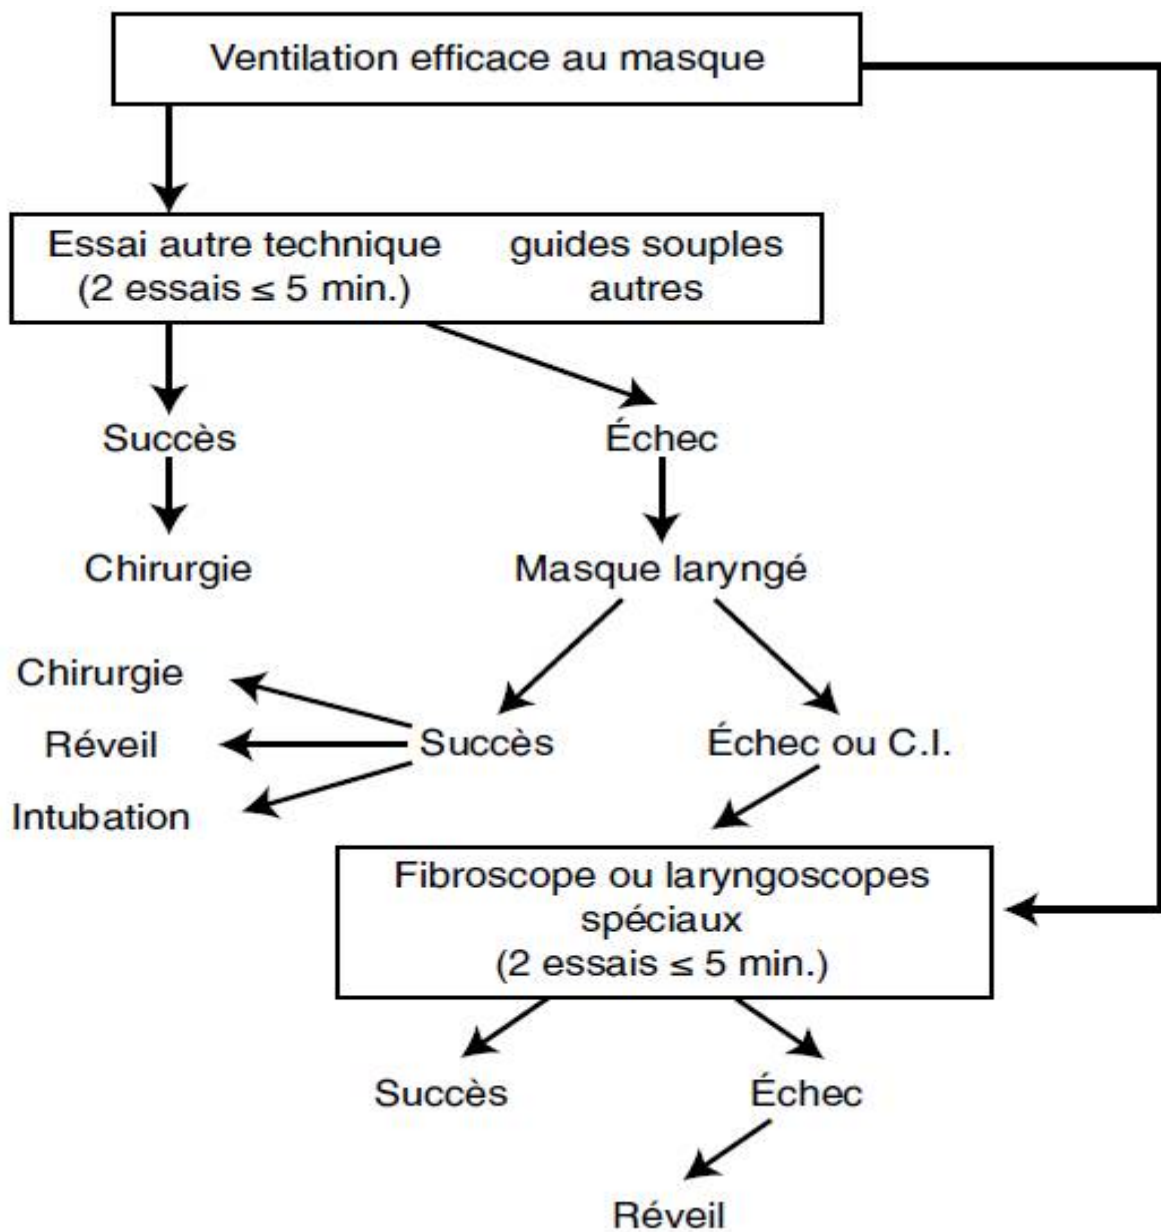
Ventilation efficace au masque

Essai autre technique (2 essais $\leq$ 5 min.)

guides souples autres

Succès

Échec

Chirurgie

Masque laryngé

Chirurgie

Réveil

Intubation

Succès

Échec ou C.I.

Fibroscope ou laryngoscopes spéciaux (2 essais $\leq$ 5 min.)

Succès

Échec

Réveil